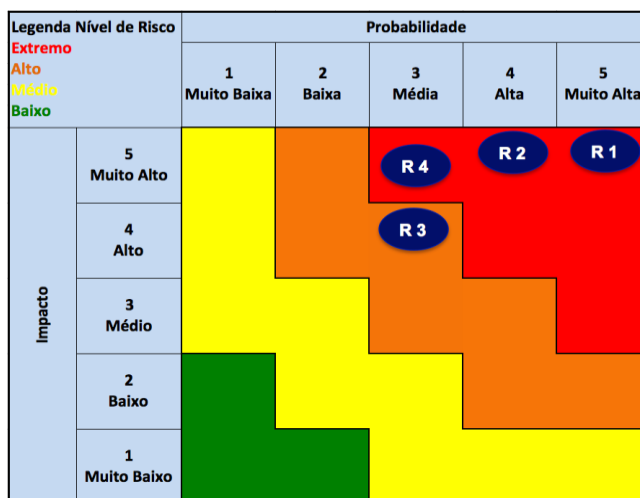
Legenda Nível de Risco
Extremo
Alto
Médio
Baixo

Probabilidade

| | | 1 Muito Baixa | 2 Baixa | 3 Média | 4 Alta | 5 Muito Alta |
|---|---|---|---|---|---|---|
| Impacto | 5 Muito Alto | | | R 4 | R 2 | R 1 |
| | 4 Alto | | | R 3 | | |
| | 3 Médio | | | | | |
| | 2 Baixo | | | | | |
| | 1 Muito Baixo | | | | | |